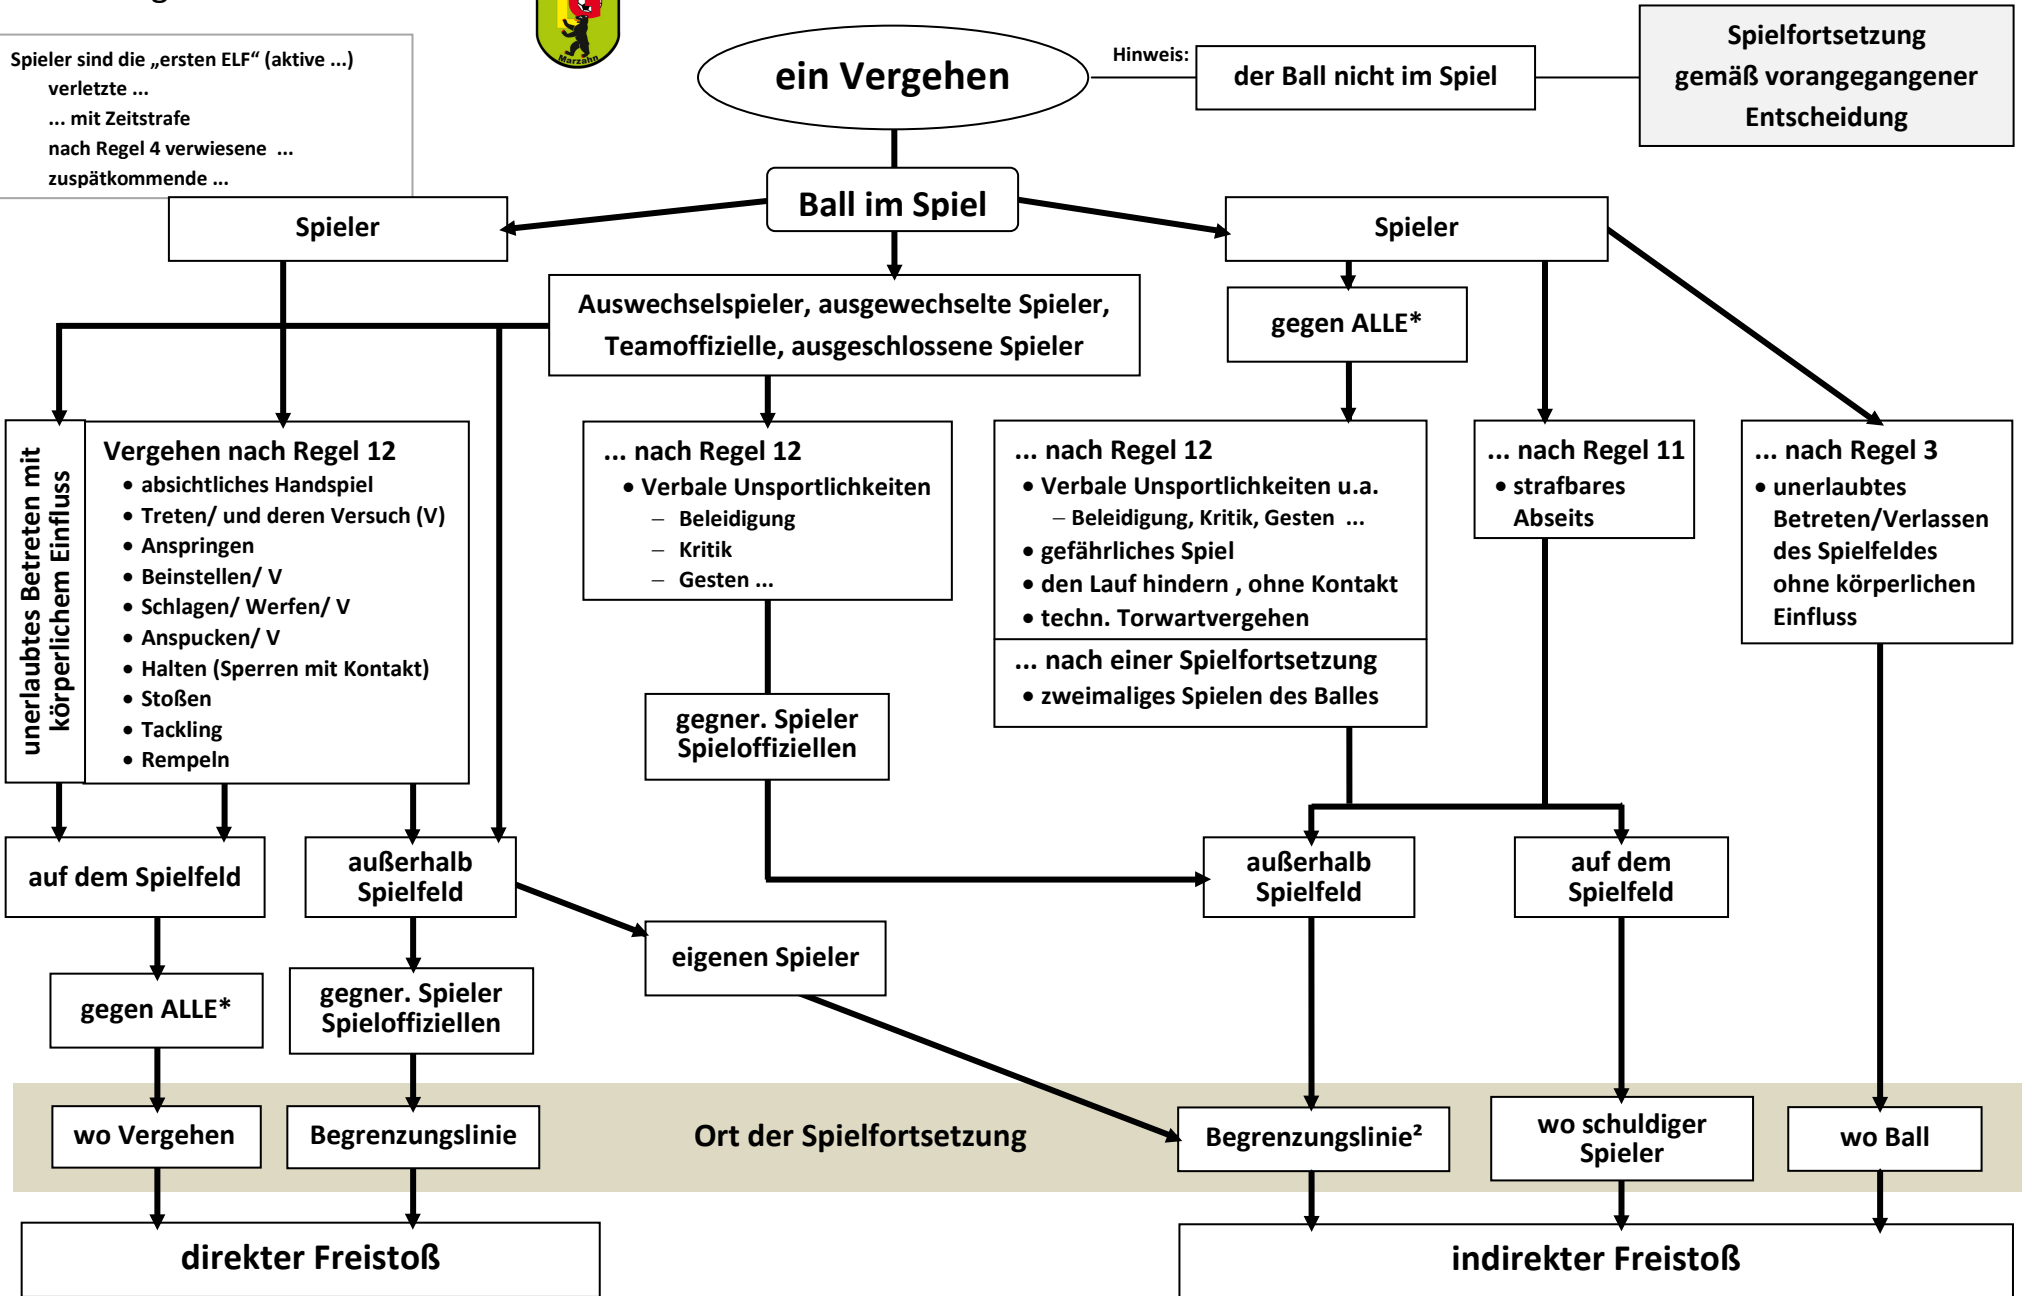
Spieler sind die „ersten ELF“ (aktive ...)
verletzte ...
... mit Zeitstrafe
nach Regel 4 verwiesene ...
zuspätkommende ...

Marzahn

ein Vergehen

Hinweis: der Ball nicht im Spiel

Spielfortsetzung gemäß vorangegangener Entscheidung

Ball im Spiel

Spieler

Spieler

Auswechselspieler, ausgewechselte Spieler, Teamoffizielle, ausgeschlossene Spieler

gegen ALLE*

unerlaubtes Betreten mit körperlichem Einfluss

Vergehen nach Regel 12
• absichtliches Handspiel
• Treten/ und deren Versuch (V)
• Anspringen
• Beinstellen/ V
• Schlagen/ Werfen/ V
• Anspucken/ V
• Halten (Sperren mit Kontakt)
• Stoßen
• Tackling
• Rempeln

... nach Regel 12
• Verbale Unsportlichkeiten
– Beleidigung
– Kritik
– Gesten ...

... nach Regel 12
• Verbale Unsportlichkeiten u.a.
– Beleidigung, Kritik, Gesten ...
• gefährliches Spiel
• den Lauf hindern , ohne Kontakt
• techn. Torwartvergehen

... nach einer Spielfortsetzung
• zweimaliges Spielen des Balles

... nach Regel 11
• strafbares Abseits

... nach Regel 3
• unerlaubtes Betreten/Verlassen des Spielfeldes ohne körperlichen Einfluss

gegner. Spieler Spieloffiziellen

auf dem Spielfeld

außerhalb Spielfeld

außerhalb Spielfeld

auf dem Spielfeld

eigenen Spieler

gegen ALLE*

gegner. Spieler Spieloffiziellen

wo Vergehen

Begrenzungslinie

Ort der Spielfortsetzung

Begrenzungslinie²

wo schuldiger Spieler

wo Ball

direkter Freistoß

indirekter Freistoß